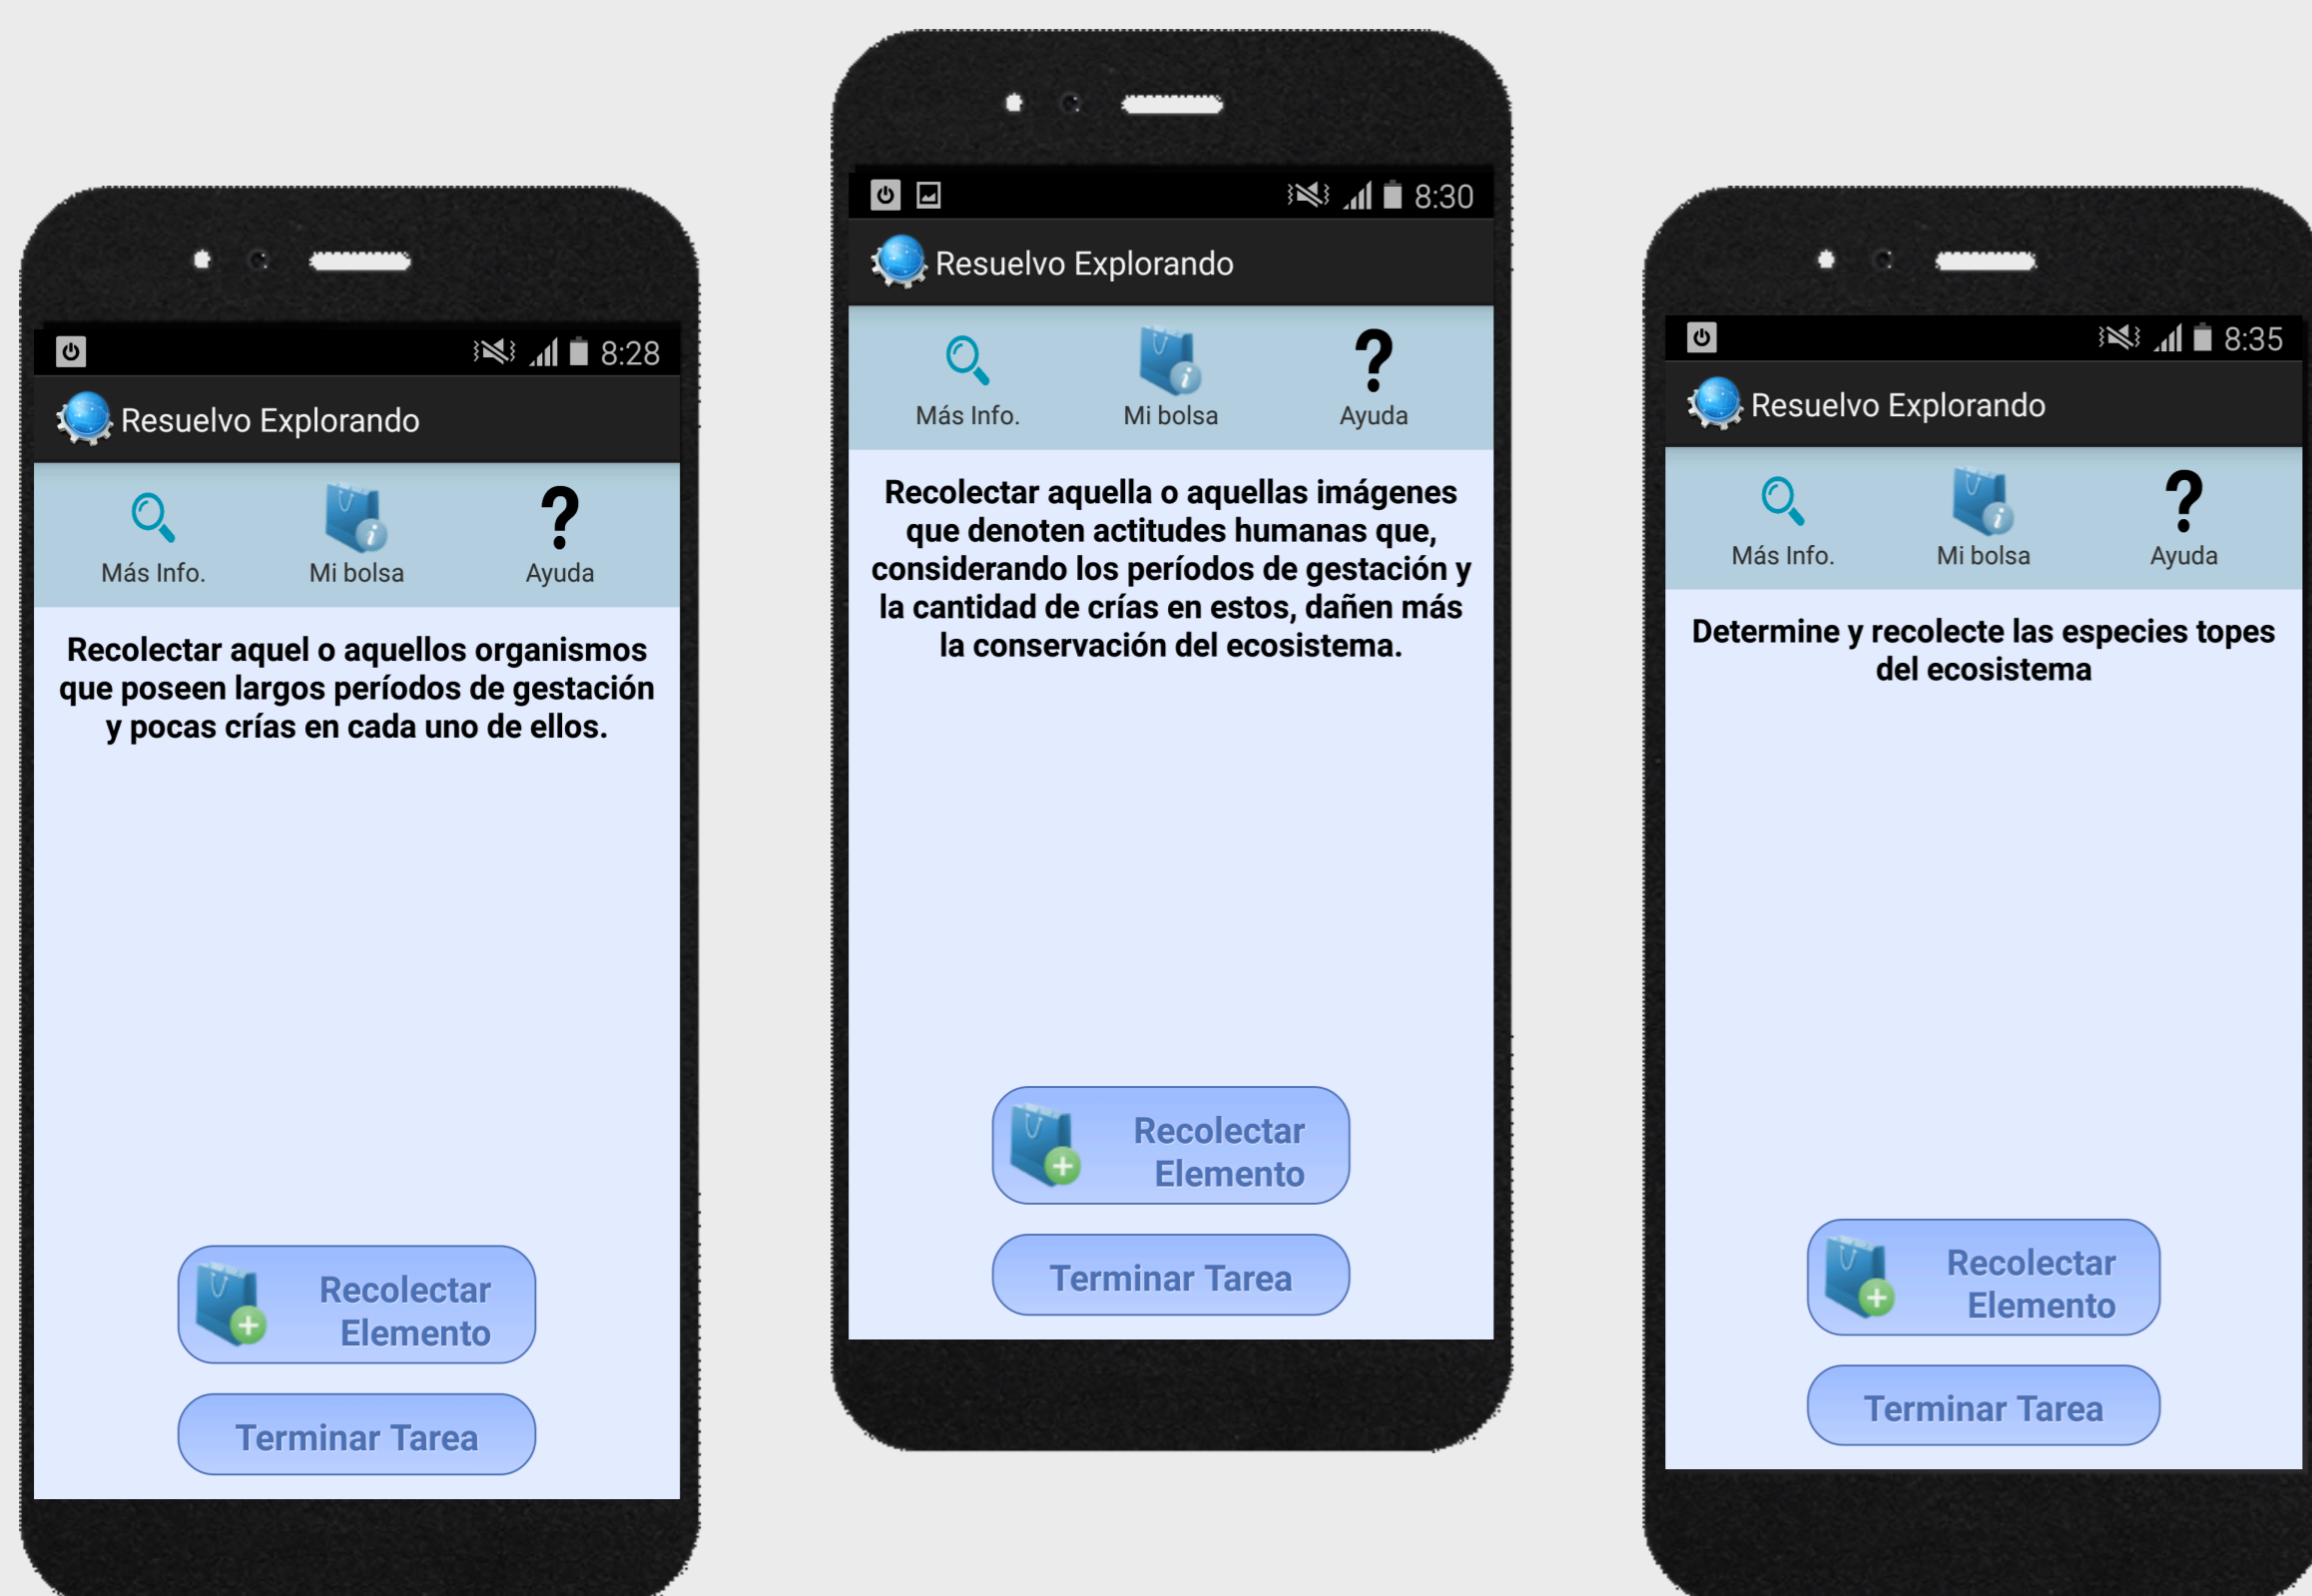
8:28

Resuelvo Explorando

Más Info. Mi bolsa ? Ayuda

Recolectar aquel o aquellos organismos que poseen largos períodos de gestación y pocas crías en cada uno de ellos.

Recolectar Elemento

Terminar Tarea

8:30

Resuelvo Explorando

Más Info. Mi bolsa ? Ayuda

Recolectar aquella o aquellas imágenes que denoten actitudes humanas que, considerando los períodos de gestación y la cantidad de crías en estos, dañen más la conservación del ecosistema.

Recolectar Elemento

Terminar Tarea

8:35

Resuelvo Explorando

Más Info. Mi bolsa ? Ayuda

Determine y recolecte las especies topes del ecosistema

Recolectar Elemento

Terminar Tarea